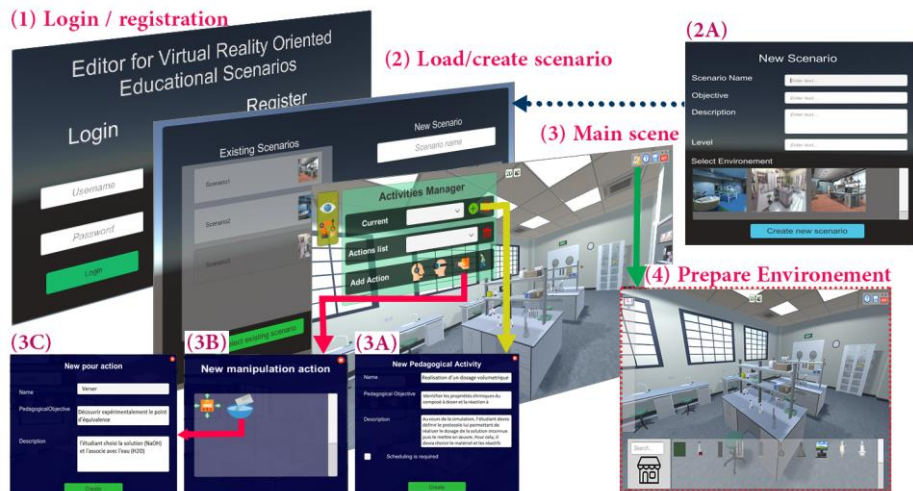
(1) Login / registration

Editor for Virtual Reality Oriented Educational Scenarios

Login

Username

Password

Login

Register

Existing Scenarios

Scenario1

Scenario2

Scenario3

Select existing scenario

New Scenario

Scenario name

(2) Load/create scenario

(2A)

New Scenario

Scenario Name

Enter text...

Objective

Enter text...

Description

Enter text...

Level

Enter text...

Select Environement

Create new scenario

(3) Main scene

Activities Manager

Current

Actions list

Add Action

(4) Prepare Environement

Search...

(3C)

New pour action

Name

Verser

PedagogicalObjective

Découvrir expérimentalement le point d'équivalence

Description

L'étudiant choisi la solution (NaOH) et l'associe avec l'eau (H2O)

Create

(3B)

New manipulation action

(3A)

New Pedagogical Activity

Name

Realisation d'un dosage volumetrique

Pedagogical Objective

Identifier les propriétés chimiques du composé à doser et la réaction à

Description

Au cours de la simulation, l'étudiant devra définir le protocole lui permettant de réaliser le dosage de la solution inconnue puis le mettre en œuvre. Pour cela, il devra choisir le matériel et les réactifs

Scheduling is required

Create